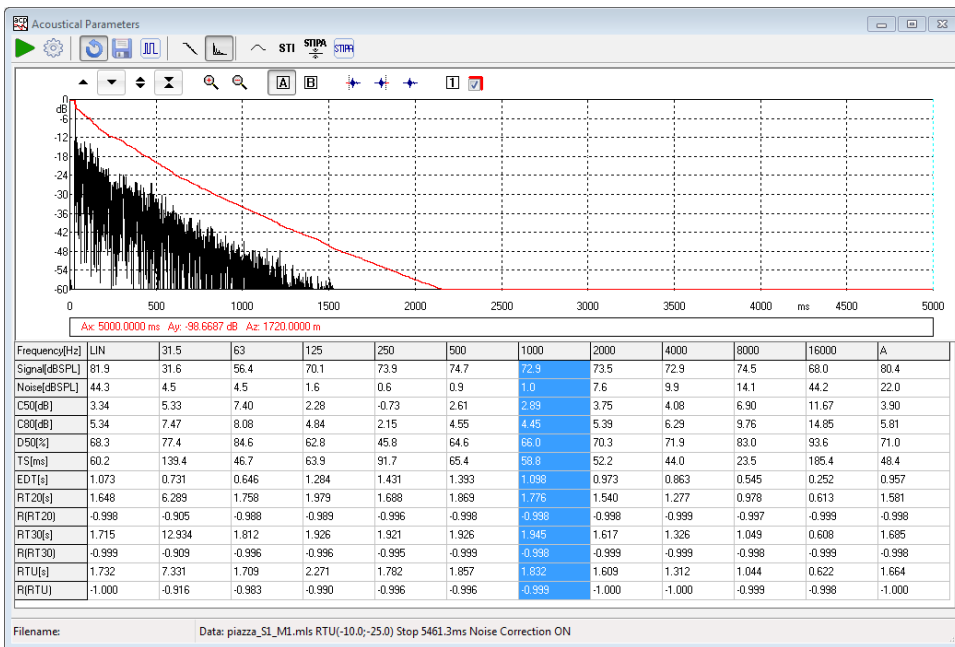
Acoustical Parameters

STI STIPA STIPA

A B 1

dB
0
-6
-12
-18
-24
-30
-36
-42
-48
-54
-60

0 500 1000 1500 2000 2500 3000 3500 4000 ms 4500 5000

Ax: 5000.0000 ms Ay: -98.6687 dB Az: 1720.0000 m

| Frequency[Hz] | LIN | 31.5 | 63 | 125 | 250 | 500 | 1000 | 2000 | 4000 | 8000 | 16000 | A |
|---|---|---|---|---|---|---|---|---|---|---|---|---|
| Signal[dBSPL] | 81.9 | 31.6 | 56.4 | 70.1 | 73.9 | 74.7 | 72.9 | 73.5 | 72.9 | 74.5 | 68.0 | 80.4 |
| Noise[dBSPL] | 44.3 | 4.5 | 4.5 | 1.6 | 0.6 | 0.9 | 1.0 | 7.6 | 9.9 | 14.1 | 44.2 | 22.0 |
| C50[dB] | 3.34 | 5.33 | 7.40 | 2.28 | -0.73 | 2.61 | 2.89 | 3.75 | 4.08 | 6.90 | 11.67 | 3.90 |
| C80[dB] | 5.34 | 7.47 | 8.08 | 4.84 | 2.15 | 4.55 | 4.45 | 5.39 | 6.29 | 9.76 | 14.85 | 5.81 |
| D50[%] | 68.3 | 77.4 | 84.6 | 62.8 | 45.8 | 64.6 | 66.0 | 70.3 | 71.9 | 83.0 | 93.6 | 71.0 |
| TS[ms] | 60.2 | 139.4 | 46.7 | 63.9 | 91.7 | 65.4 | 58.8 | 52.2 | 44.0 | 23.5 | 185.4 | 48.4 |
| EDT[s] | 1.073 | 0.731 | 0.646 | 1.284 | 1.431 | 1.393 | 1.098 | 0.973 | 0.863 | 0.545 | 0.252 | 0.957 |
| RT20[s] | 1.648 | 6.289 | 1.758 | 1.979 | 1.688 | 1.869 | 1.776 | 1.540 | 1.277 | 0.978 | 0.613 | 1.581 |
| R(RT20) | -0.998 | -0.905 | -0.988 | -0.989 | -0.996 | -0.998 | -0.998 | -0.998 | -0.999 | -0.997 | -0.999 | -0.998 |
| RT30[s] | 1.715 | 12.934 | 1.812 | 1.926 | 1.921 | 1.926 | 1.945 | 1.617 | 1.326 | 1.049 | 0.608 | 1.685 |
| R(RT30) | -0.999 | -0.909 | -0.996 | -0.996 | -0.995 | -0.999 | -0.998 | -0.999 | -0.999 | -0.998 | -0.999 | -0.998 |
| RTU[s] | 1.732 | 7.331 | 1.709 | 2.271 | 1.782 | 1.857 | 1.832 | 1.609 | 1.312 | 1.044 | 0.622 | 1.664 |
| R(RTU) | -1.000 | -0.916 | -0.983 | -0.990 | -0.996 | -0.996 | -0.999 | -1.000 | -1.000 | -0.999 | -0.998 | -1.000 |

Filename: Data: piazza_S1_M1.mls RTU(-10.0;-25.0) Stop 5461.3ms Noise Correction ON